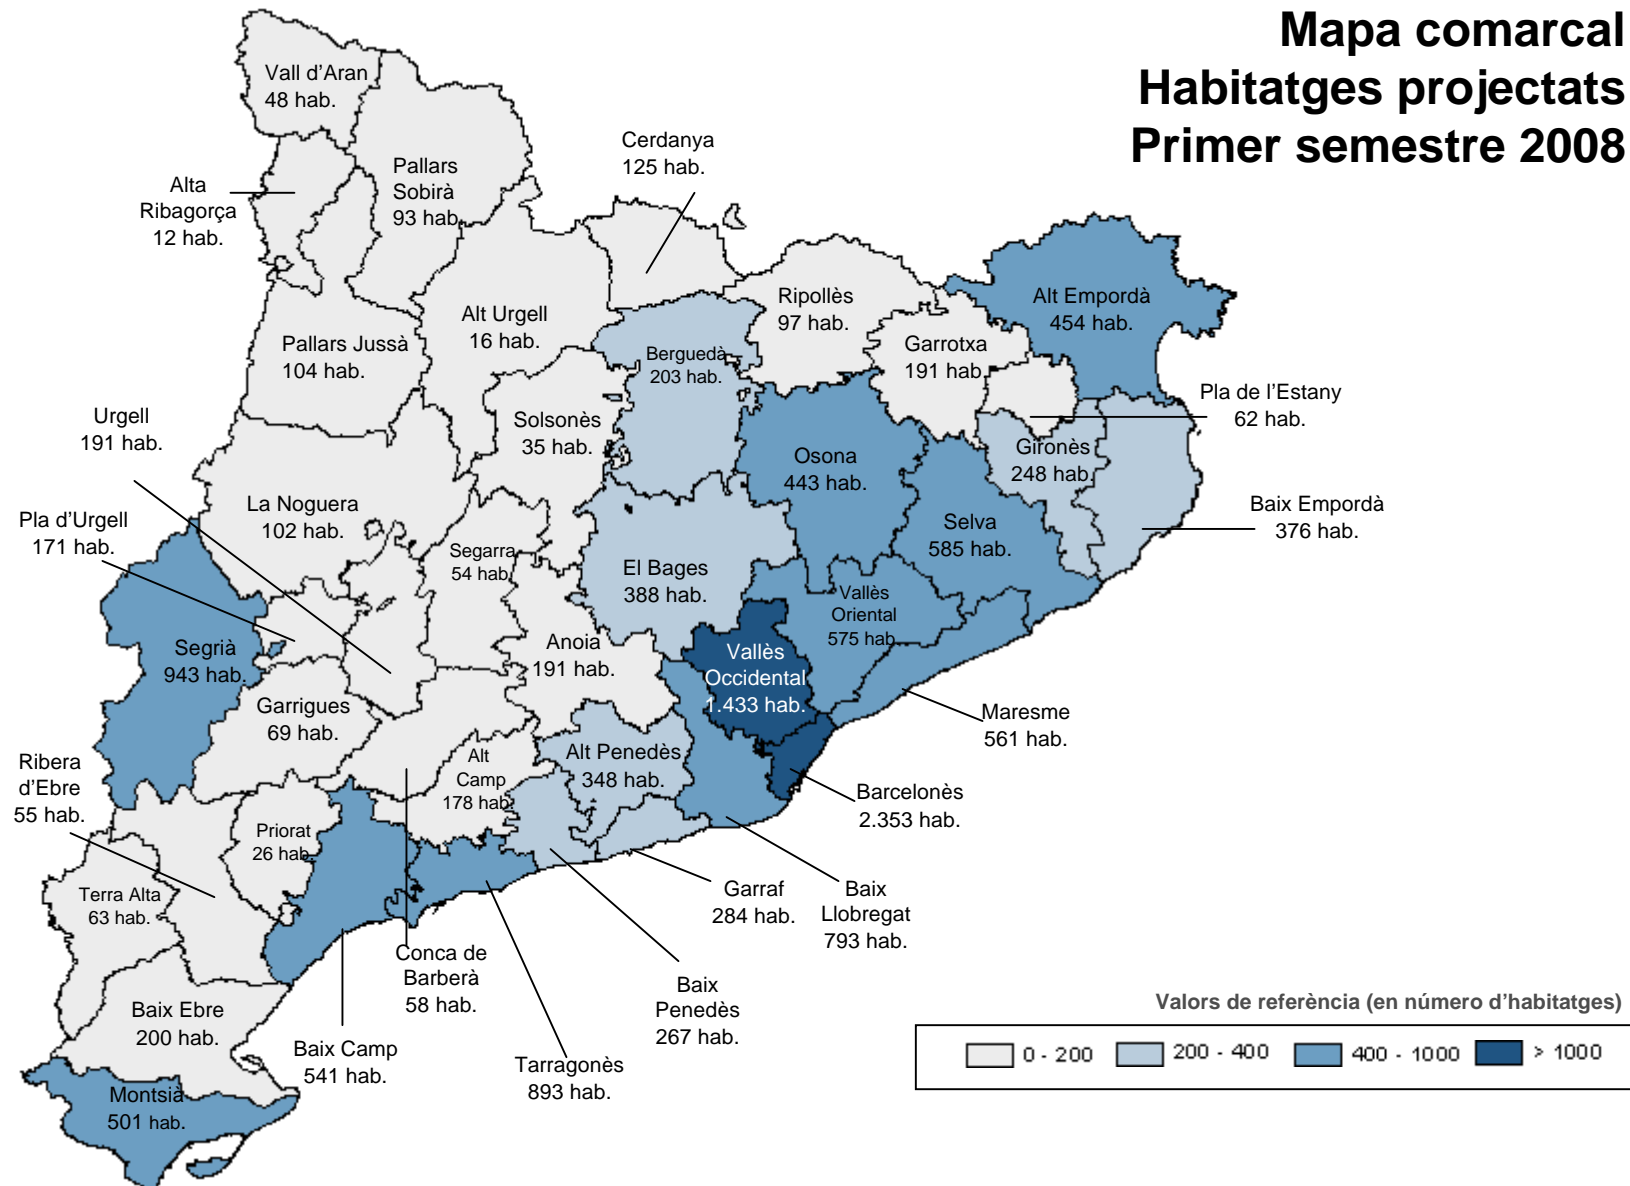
Mapa comarcal
Habitatges projectats
Primer semestre 2008

Vall d'Aran
48 hab.

Alta Ribagorça
12 hab.

Pallars Sobirà
93 hab.

Cerdanya
125 hab.

Pallars Jussà
104 hab.

Alt Urgell
16 hab.

Ripollès
97 hab.

Alt Empordà
454 hab.

Berguedà
203 hab.

Garrotxa
191 hab.

Pla de l'Estany
62 hab.

Urgell
191 hab.

Solsonès
35 hab.

Osona
443 hab.

Gironès
248 hab.

La Noguera
102 hab.

Selva
585 hab.

Baix Empordà
376 hab.

Pla d'Urgell
171 hab.

Segarra
54 hab.

El Bages
388 hab.

Vallès Oriental
575 hab.

Segrià
943 hab.

Anoia
191 hab.

Vallès Occidental
1.433 hab.

Garrigues
69 hab.

Maresme
561 hab.

Ribera d'Ebre
55 hab.

Alt Camp
178 hab.

Alt Penedès
348 hab.

Barcelonès
2.353 hab.

Priorat
26 hab.

Terra Alta
63 hab.

Garraf
284 hab.

Baix Llobregat
793 hab.

Conca de Barberà
58 hab.

Baix Penedès
267 hab.

Baix Ebre
200 hab.

Baix Camp
541 hab.

Tarragonès
893 hab.

Montsià
501 hab.

Valors de referència (en número d'habitatges)
0 - 200   200 - 400   400 - 1000   > 1000